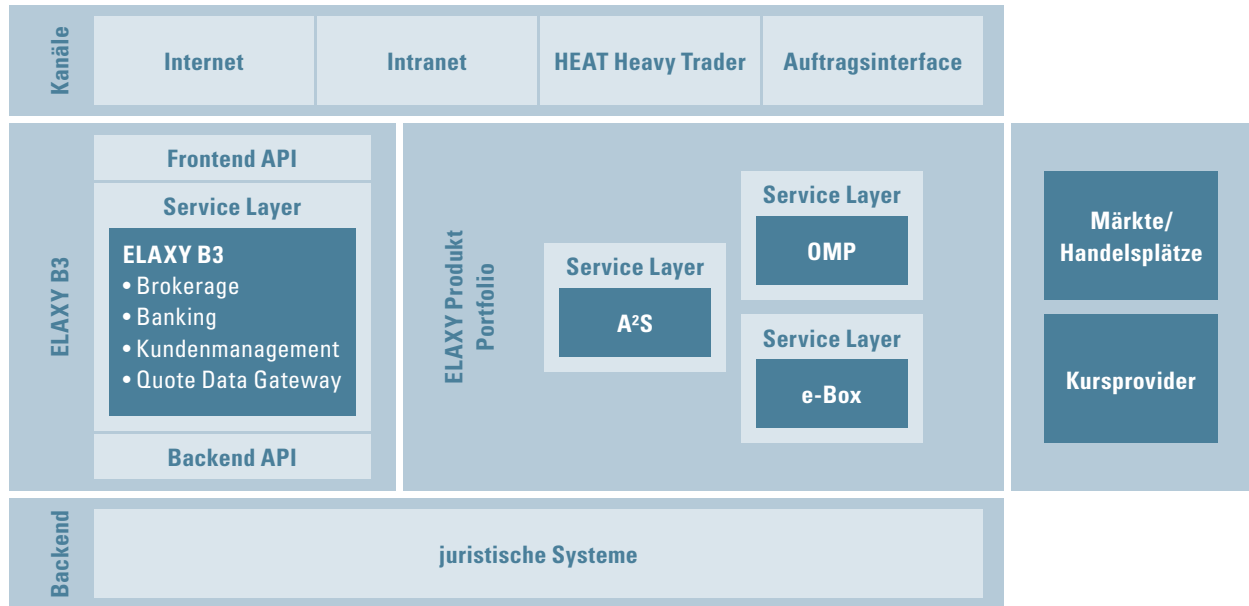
Kanäle

Internet

Intranet

HEAT Heavy Trader

Auftragsinterface

ELAXY B3

Frontend API

Service Layer

ELAXY B3
• Brokerage
• Banking
• Kundenmanagement
• Quote Data Gateway

Backend API

ELAXY Produkt Portfolio

Service Layer

A²S

Service Layer

OMP

Service Layer

e-Box

Märkte/ Handelsplätze

Kursprovider

Backend

juristische Systeme